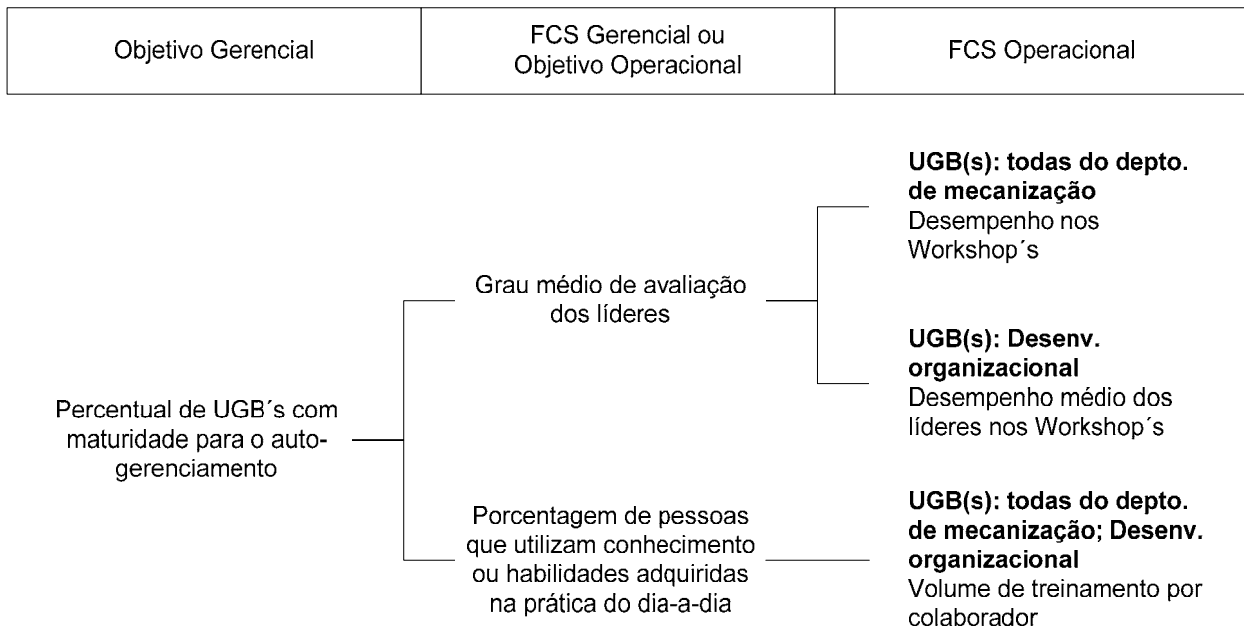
| Objetivo Gerencial | FCS Gerencial ou Objetivo Operacional | FCS Operacional |
|---|---|---|

Percentual de UGB´s com maturidade para o autogerenciamento

Grau médio de avaliação dos líderes

**UGB(s): todas do depto. de mecanização**
Desempenho nos Workshop´s

**UGB(s): Desenv. organizacional**
Desempenho médio dos líderes nos Workshop´s

Porcentagem de pessoas que utilizam conhecimento ou habilidades adquiridas na prática do dia-a-dia

**UGB(s): todas do depto. de mecanização; Desenv. organizacional**
Volume de treinamento por colaborador